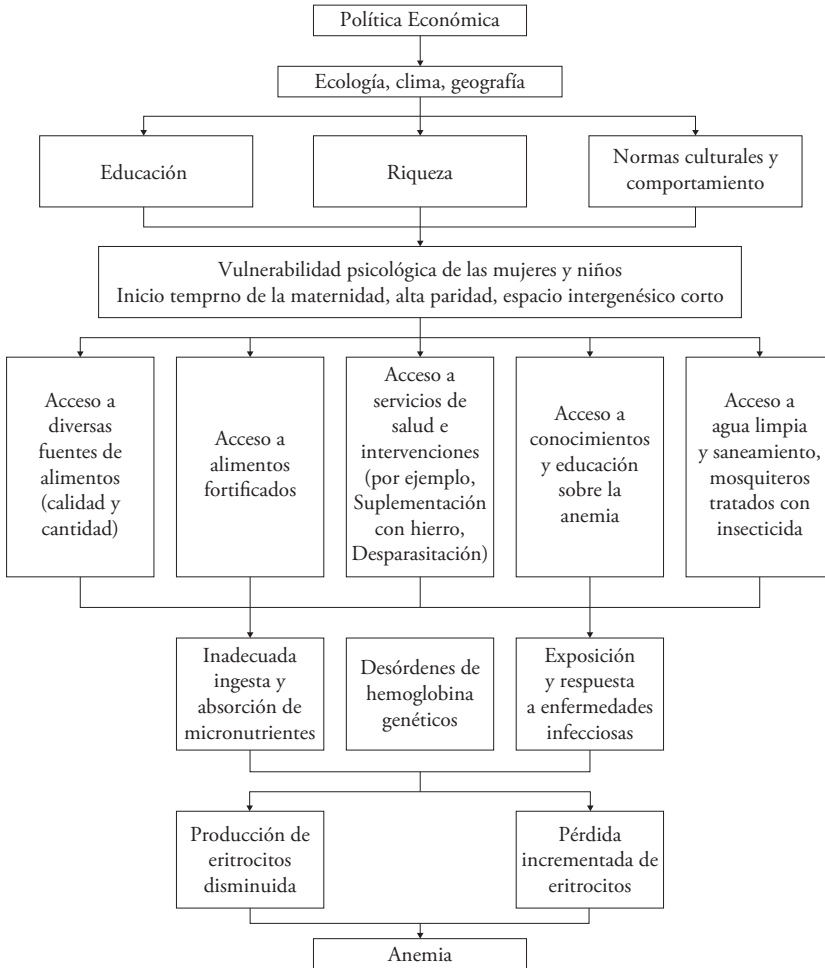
Política Económica

Ecología, clima, geografía

Educación

Riqueza

Normas culturales y comportamiento

Vulnerabilidad psicológica de las mujeres y niños
Inicio temprno de la maternidad, alta paridad, espacio intergenésico corto

Acceso a diversas fuentes de alimentos (calidad y cantidad)

Acceso a alimentos fortificados

Acceso a servicios de salud e intervenciones (por ejemplo, Suplementación con hierro, Desparasitación)

Acceso a conocimientos y educación sobre la anemia

Acceso a agua limpia y saneamiento, mosquiteros tratados con insecticida

Inadecuada ingesta y absorción de micronutrientes

Desórdenes de hemoglobina genéticos

Exposición y respuesta a enfermedades infecciosas

Producción de eritrocitos disminuida

Pérdida incrementada de eritrocitos

Anemia